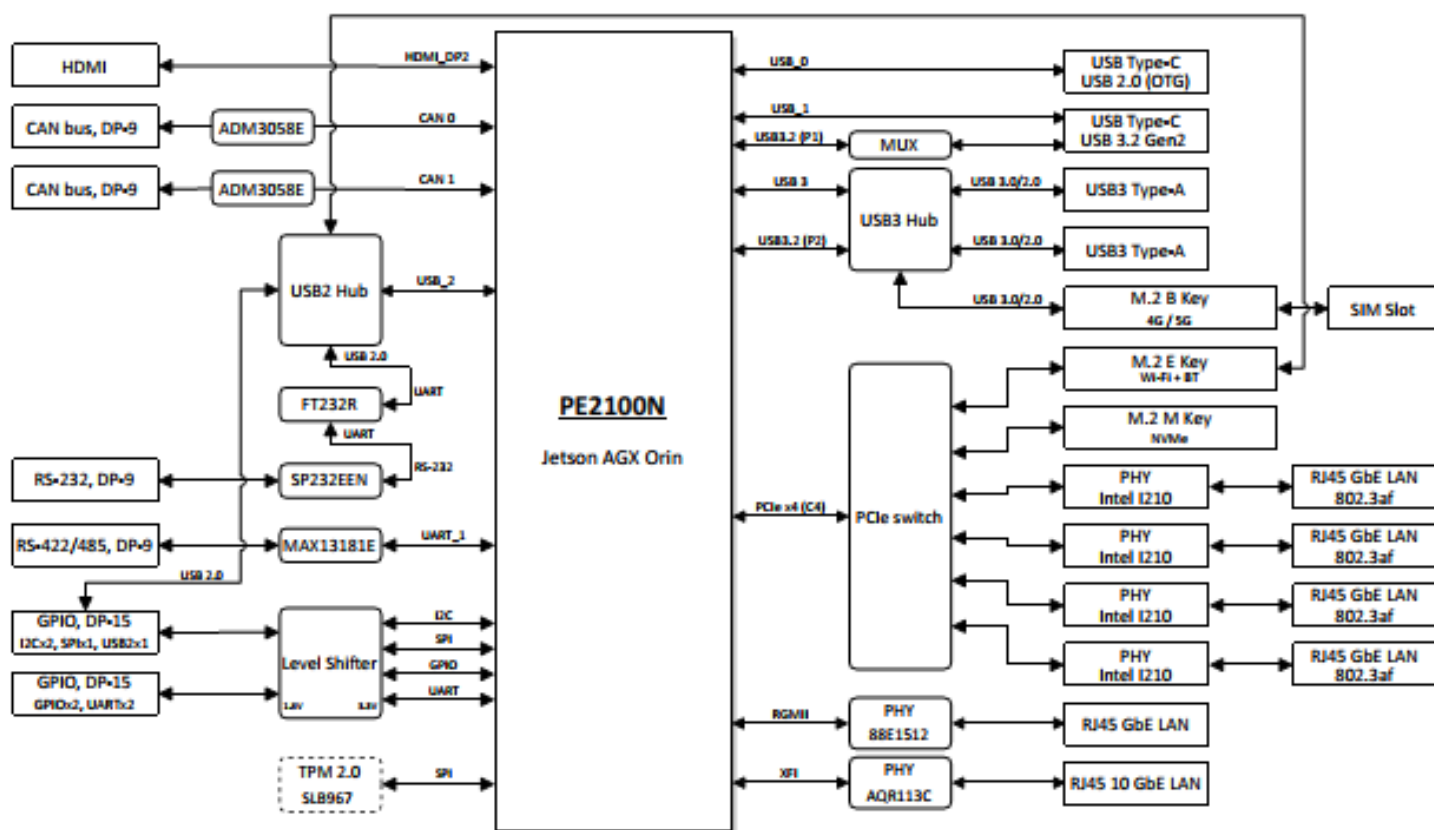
HDMI
HDMI_DP2
CAN bus, DP-9
ADM3058E
CAN 0
CAN bus, DP-9
ADM3058E
CAN 1
USB2 Hub
USB_2
USB 2.0
UART
FT232R
UART
RS-232
RS-232, DP-9
SP232EEN
RS-422/485, DP-9
MAX13181E
UART_1
USB 2.0
GPIO, DP-15
I2Cx2, SPIx1, USB2x1
Level Shifter
I2C
SPI
GPIO
UART
1.8V
3.3V
GPIO, DP-15
GPIOx2, UARTx2
TPM 2.0
SLB967
SPI

PE2100N
Jetson AGX Orin

USB_0
USB Type-C
USB 2.0 (OTG)
USB_1
USB Type-C
USB 3.2 Gen2
USB3.2 (P1)
MUX
USB 3
USB3 Hub
USB 3.0/2.0
USB3 Type-A
USB3.2 (P2)
USB 3.0/2.0
USB3 Type-A
USB 3.0/2.0
M.2 B Key
4G / 5G
SIM Slot
M.2 E Key
Wi-Fi + BT
M.2 M Key
NVMe
PCIe x4 (C4)
PCIe switch
PHY
Intel I210
RJ45 GbE LAN
802.3af
PHY
Intel I210
RJ45 GbE LAN
802.3af
PHY
Intel I210
RJ45 GbE LAN
802.3af
PHY
Intel I210
RJ45 GbE LAN
802.3af
RGMII
PHY
88E1512
RJ45 GbE LAN
XFI
PHY
AQR113C
RJ45 10 GbE LAN